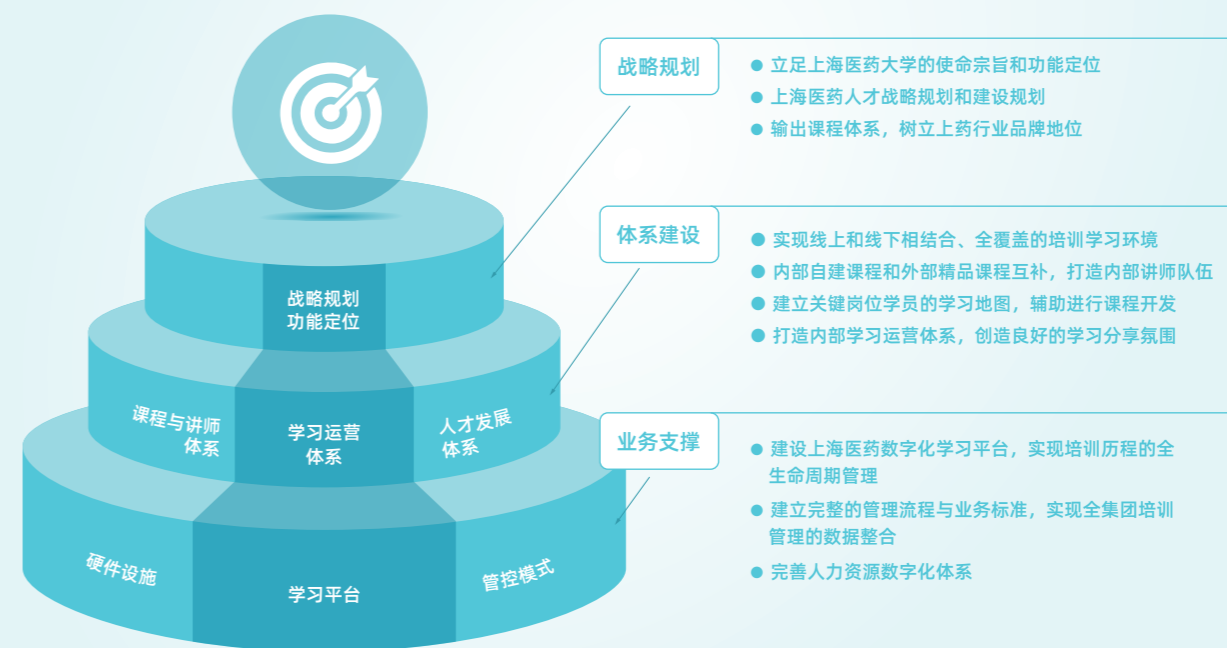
战略规划
功能定位

课程与讲师体系

学习运营体系

人才发展体系

硬件设施

学习平台

管控模式

战略规划

- 立足上海医药大学的使命宗旨和功能定位
- 上海医药人才战略规划和建设规划
- 输出课程体系，树立上药行业品牌地位

体系建设

- 实现线上和线下相结合、全覆盖的培训学习环境
- 内部自建课程和外部精品课程互补，打造内部讲师队伍
- 建立关键岗位学员的学习地图，辅助进行课程开发
- 打造内部学习运营体系，创造良好的学习分享氛围

业务支撑

- 建设上海医药数字化学习平台，实现培训历程的全生命周期管理
- 建立完整的管理流程与业务标准，实现全集团培训管理的数据整合
- 完善人力资源数字化体系